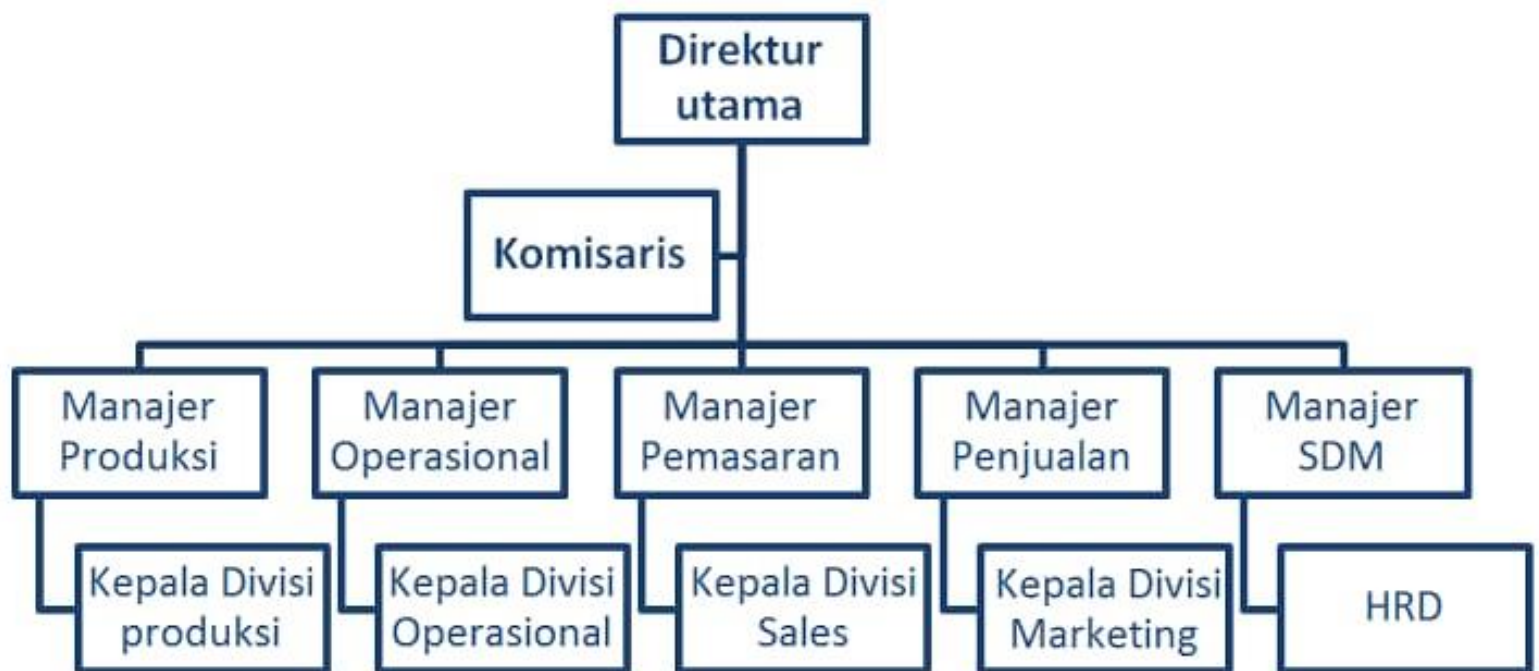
Direktur utama

Komisaris

Manajer Produksi

Kepala Divisi produksi

Manajer Operasional

Kepala Divisi Operasional

Manajer Pemasaran

Kepala Divisi Sales

Manajer Penjualan

Kepala Divisi Marketing

Manajer SDM

HRD